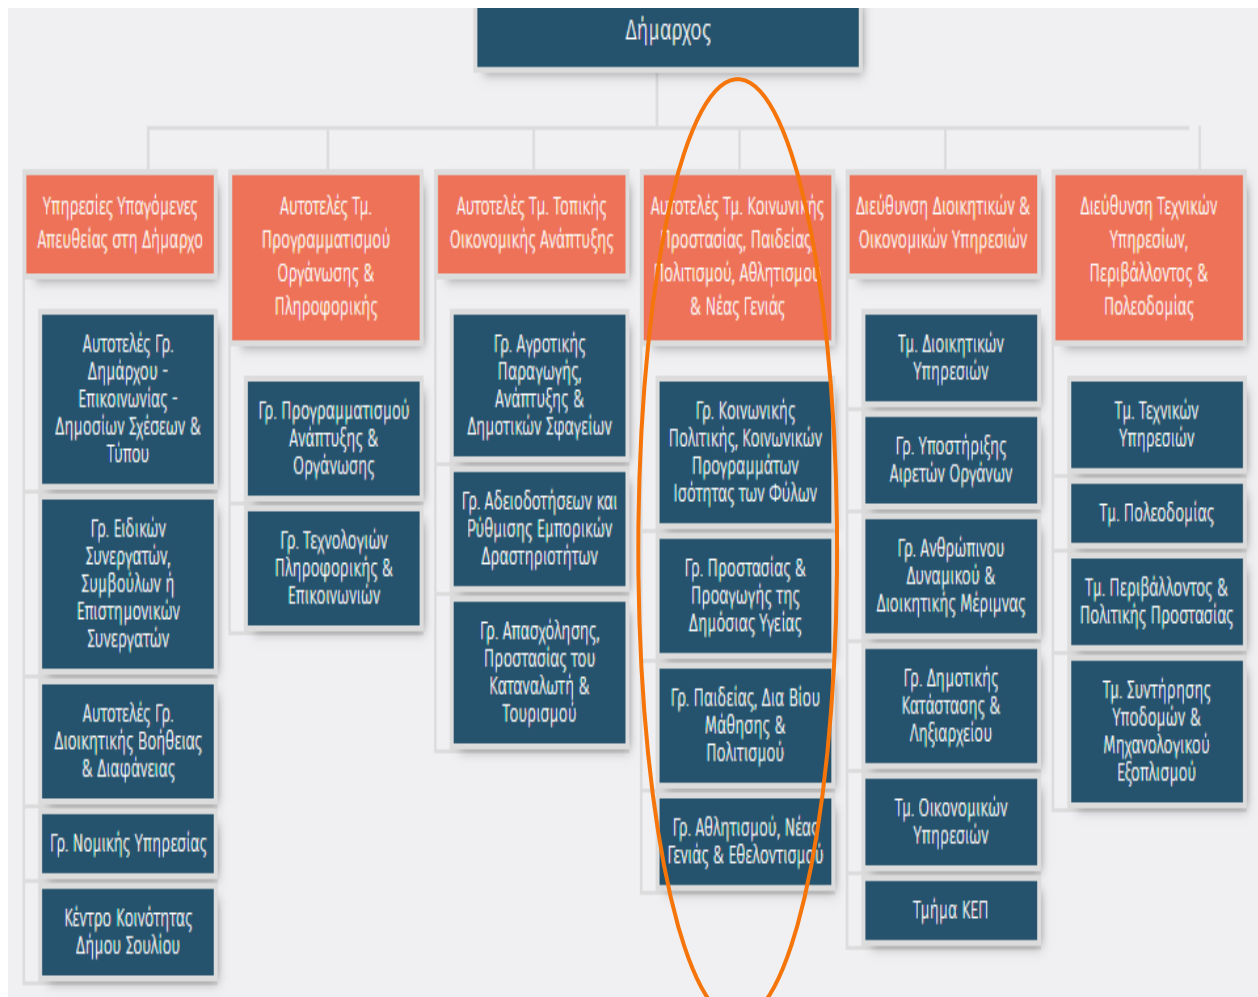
Δήμαρχος

Υπηρεσίες Υπαγόμενες Απευθείας στη Δήμαρχο

Αυτοτελές Γρ. Δημάρχου - Επικοινωνίας - Δημοσίων Σχέσεων & Τύπου

Γρ. Ειδικών Συνεργατών, Συμβούλων ή Επιστημονικών Συνεργατών

Αυτοτελές Γρ. Διοικητικής Βοήθειας & Διαφάνειας

Γρ. Νομικής Υπηρεσίας

Κέντρο Κοινότητας Δήμου Σουλίου

Αυτοτελές Τμ. Προγραμματισμού Οργάνωσης & Πληροφορικής

Γρ. Προγραμματισμού Ανάπτυξης & Οργάνωσης

Γρ. Τεχνολογιών Πληροφορικής & Επικοινωνιών

Αυτοτελές Τμ. Τοπικής Οικονομικής Ανάπτυξης

Γρ. Αγροτικής Παραγωγής, Ανάπτυξης & Δημοτικών Σφαγείων

Γρ. Αδειοδοτήσεων και Ρύθμισης Εμπορικών Δραστηριοτήτων

Γρ. Απασχόλησης, Προστασίας του Καταναλωτή & Τουρισμού

Αυτοτελές Τμ. Κοινωνικής Προστασίας, Παιδείας Πολιτισμού, Αθλητισμού & Νέας Γενιάς

Γρ. Κοινωνικής Πολιτικής, Κοινωνικών Προγραμμάτων Ισότητας των Φύλων

Γρ. Προστασίας & Προαγωγής της Δημόσιας Υγείας

Γρ. Παιδείας, Δια Βίου Μάθησης & Πολιτισμού

Γρ. Αθλητισμού, Νέας Γενιάς & Εθελοντισμού

Διεύθυνση Διοικητικών & Οικονομικών Υπηρεσιών

Τμ. Διοικητικών Υπηρεσιών

Γρ. Υποστήριξης Αιρετών Οργάνων

Γρ. Ανθρώπινου Δυναμικού & Διοικητικής Μέριμνας

Γρ. Δημοτικής Κατάστασης & Ληξιαρχείου

Τμ. Οικονομικών Υπηρεσιών

Τμήμα ΚΕΠ

Διεύθυνση Τεχνικών Υπηρεσιών, Περιβάλλοντος & Πολεοδομίας

Τμ. Τεχνικών Υπηρεσιών

Τμ. Πολεοδομίας

Τμ. Περιβάλλοντος & Πολιτικής Προστασίας

Τμ. Συντήρησης Υποδομών & Μηχανολογικού Εξοπλισμού